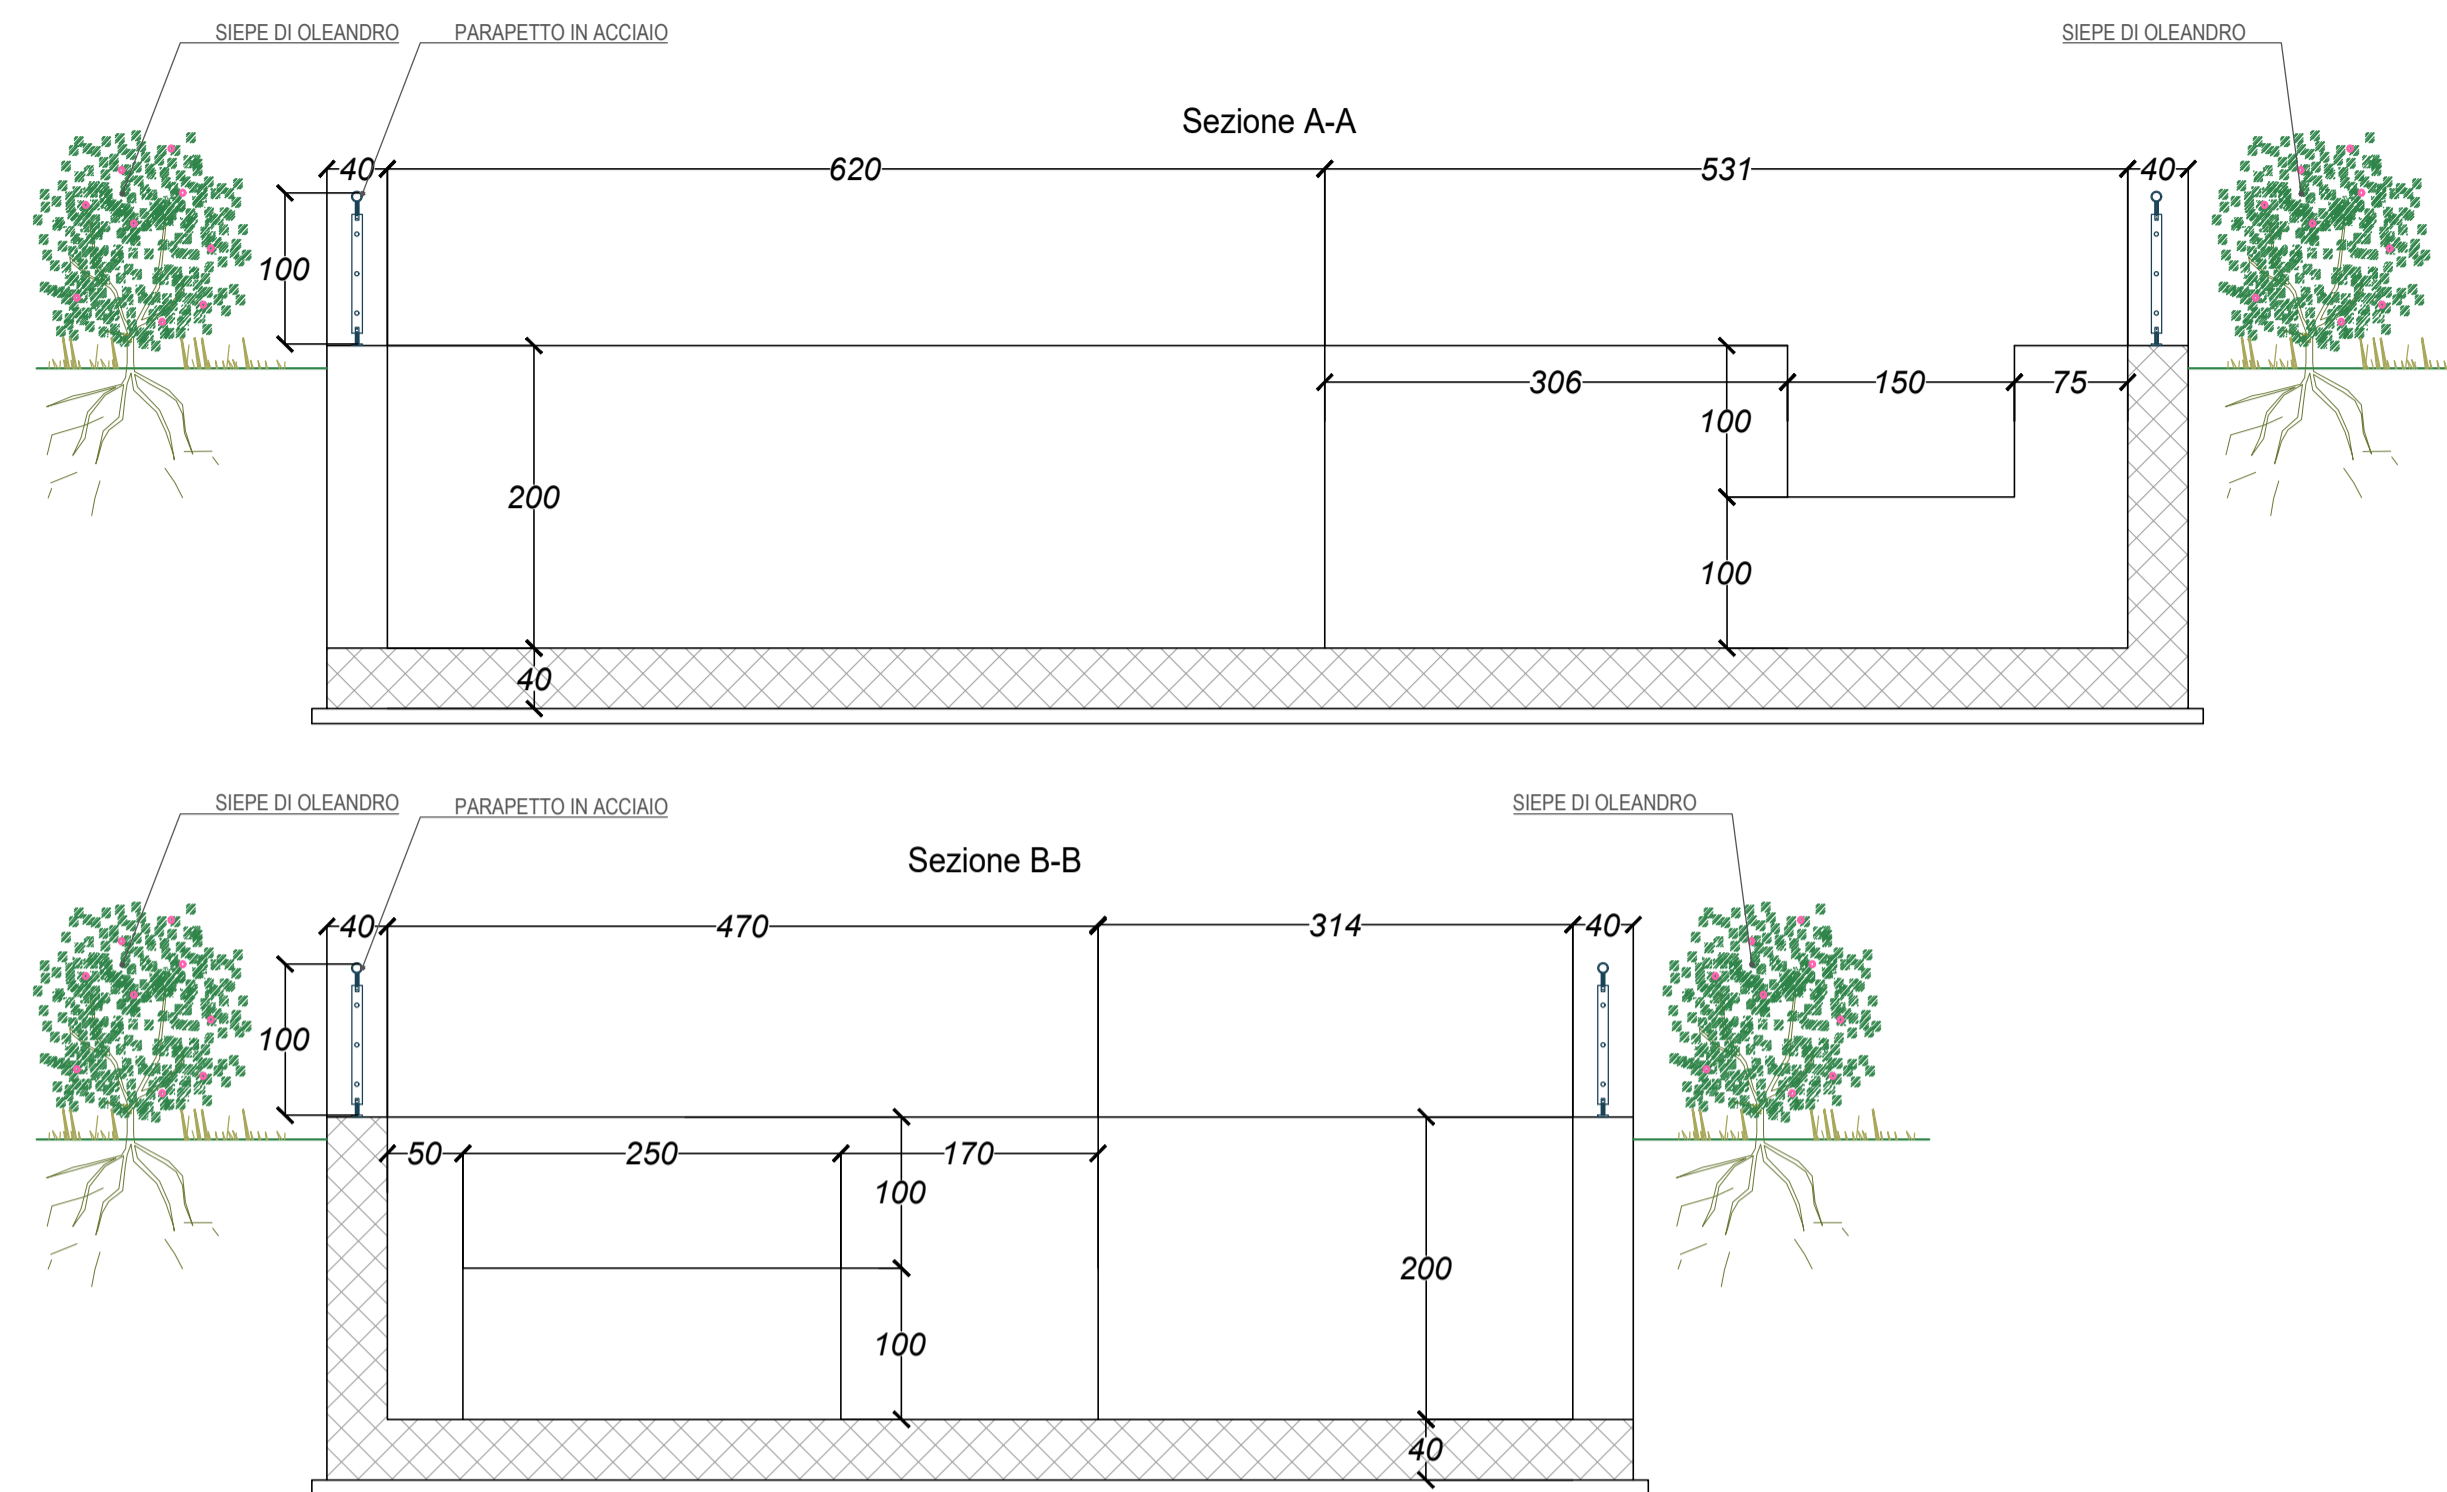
SIEPE DI OLEANDRO
PARAPETTO IN ACCIAIO
SIEPE DI OLEANDRO

Sezione A-A

40
620
531
40
100
306
150
75
100
200
100
40

SIEPE DI OLEANDRO
PARAPETTO IN ACCIAIO
SIEPE DI OLEANDRO

Sezione B-B

40
470
314
40
100
50
250
170
100
200
100
40